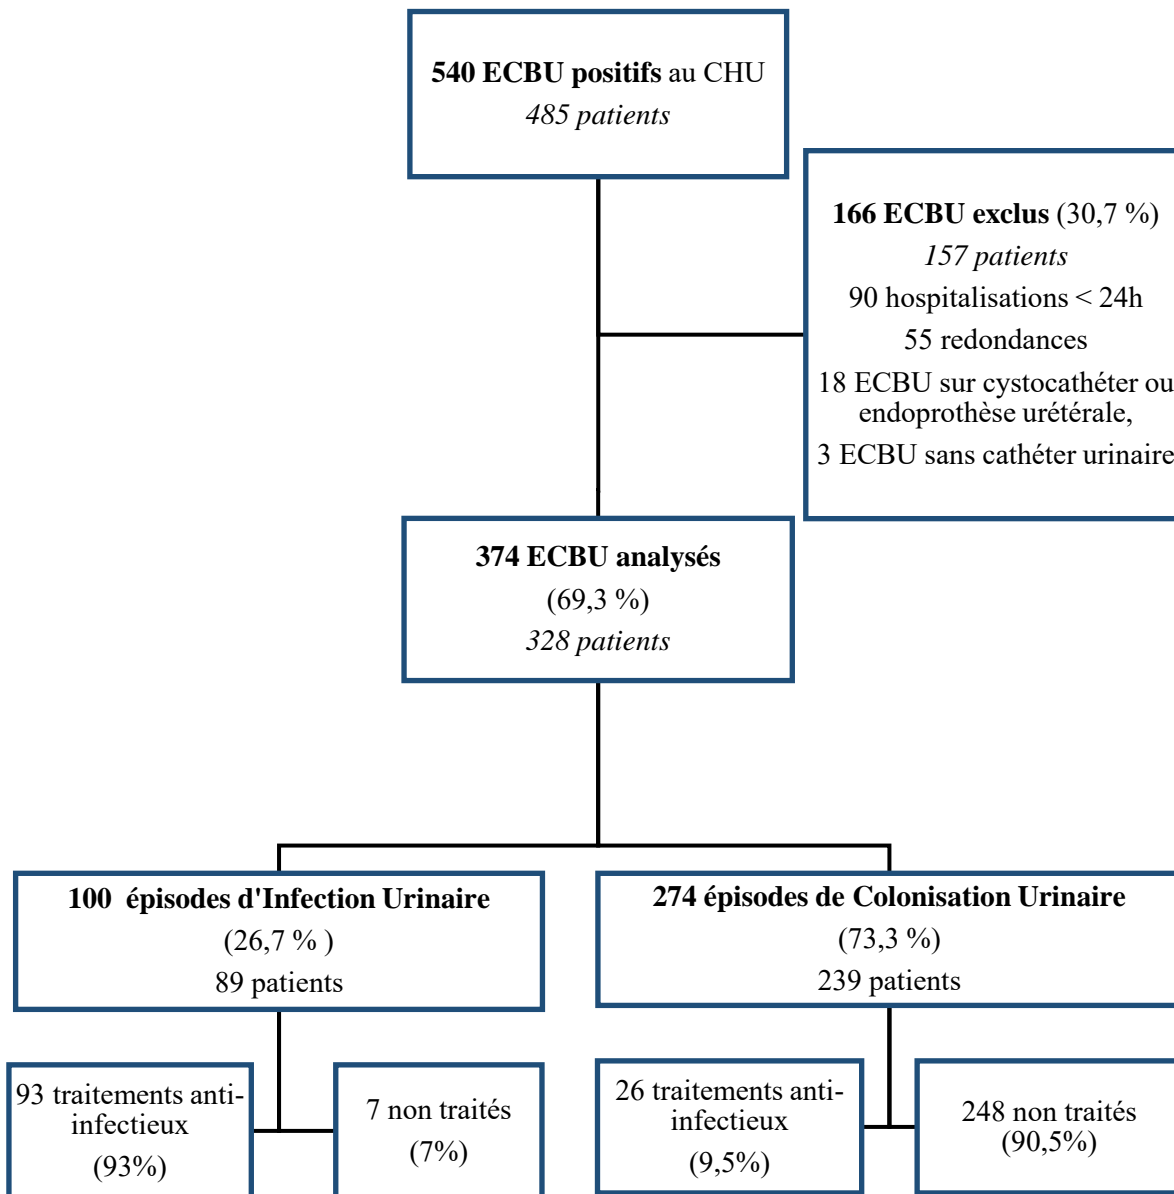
**540 ECBU positifs** au CHU
*485 patients*

**166 ECBU exclus** (30,7 %)
*157 patients*
90 hospitalisations < 24h
55 redondances
18 ECBU sur cystocathéter ou endoprothèse urétérale,
3 ECBU sans cathéter urinaire

**374 ECBU analysés**
(69,3 %)
*328 patients*

**100 épisodes d'Infection Urinaire**
(26,7 % )
89 patients

**274 épisodes de Colonisation Urinaire**
(73,3 %)
239 patients

93 traitements anti-infectieux
(93%)

7 non traités
(7%)

26 traitements anti-infectieux
(9,5%)

248 non traités
(90,5%)